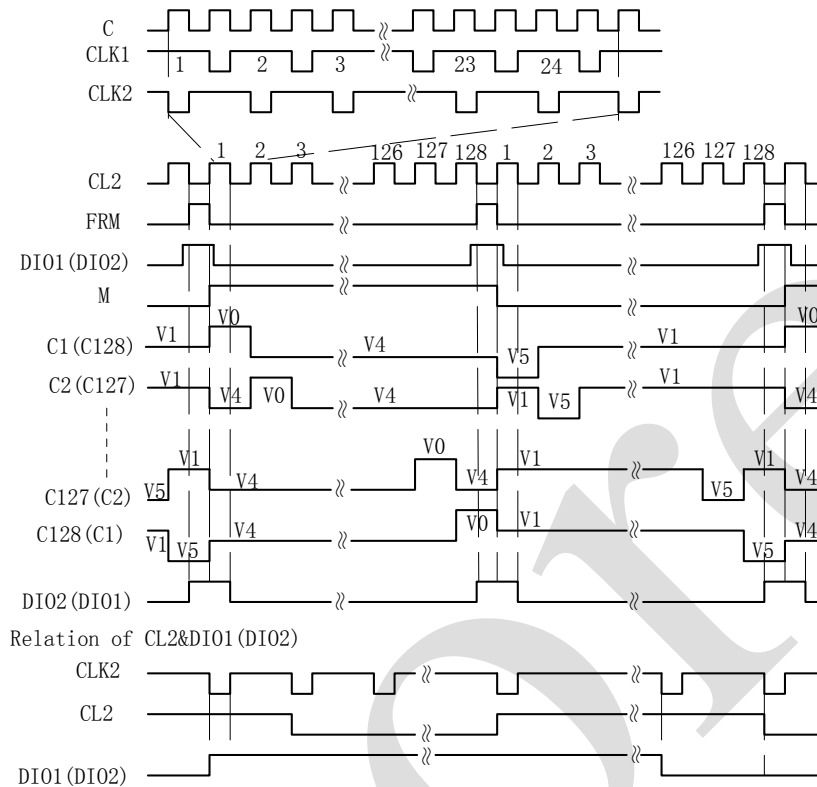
C
CLK1
1
2
3
23
24
CLK2
1
2
3
126
127
128
1
2
3
126
127
128
CL2
FRM
DIO1(DIO2)
M
V0
V0
C1(C128)
V1
V4
V5
V1
C2(C127)
V1
V4
V0
V4
V1
V5
V1
V4
V1
V0
V1
V1
C127(C2)
V5
V4
V4
V5
V4
C128(C1)
V1
V5
V4
V0
V1
V5
V4
DIO2(DIO1)
Relation of CL2&DIO1(DIO2)
CLK2
CL2
DIO1(DIO2)